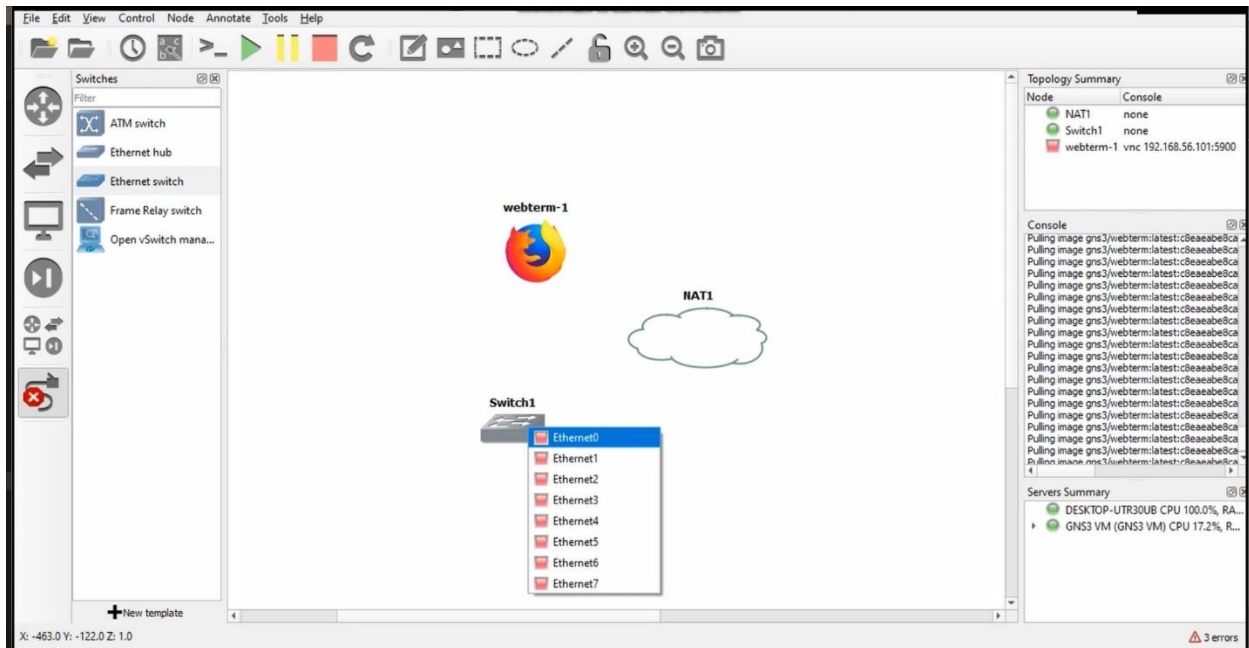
File Edit View Control Node Annotate Tools Help

Switches
Filter
ATM switch
Ethernet hub
Ethernet switch
Frame Relay switch
Open vSwitch mana...
New template

webterm-1
NAT1
Switch1
Ethernet0
Ethernet1
Ethernet2
Ethernet3
Ethernet4
Ethernet5
Ethernet6
Ethernet7

Topology Summary
| Node | Console |
|---|---|
| NAT1 | none |
| Switch1 | none |
| webterm-1 | vnc 192.168.56.101:5900 |

Console
Pulling image gns3/webterm:latest:c8eaeabe8ca
Pulling image gns3/webterm:latest:c8eaeabe8ca
Pulling image gns3/webterm:latest:c8eaeabe8ca
Pulling image gns3/webterm:latest:c8eaeabe8ca
Pulling image gns3/webterm:latest:c8eaeabe8ca
Pulling image gns3/webterm:latest:c8eaeabe8ca
Pulling image gns3/webterm:latest:c8eaeabe8ca
Pulling image gns3/webterm:latest:c8eaeabe8ca
Pulling image gns3/webterm:latest:c8eaeabe8ca
Pulling image gns3/webterm:latest:c8eaeabe8ca
Pulling image gns3/webterm:latest:c8eaeabe8ca
Pulling image gns3/webterm:latest:c8eaeabe8ca
Pulling image gns3/webterm:latest:c8eaeabe8ca
Pulling image gns3/webterm:latest:c8eaeabe8ca
Pulling image gns3/webterm:latest:c8eaeabe8ca
Pulling image gns3/webterm:latest:c8eaeabe8ca
Pulling image gns3/webterm:latest:c8eaeabe8ca
Pulling image gns3/webterm:latest:c8eaeabe8ca
Pulling image gns3/webterm:latest:c8eaeabe8ca
Pulling image gns3/webterm:latest:c8eaeabe8ca
Pulling image gns3/webterm:latest:c8eaeabe8ca
Pulling image gns3/webterm:latest:c8eaeabe8ca
Pulling image gns3/webterm:latest:c8eaeabe8ca

Servers Summary
DESKTOP-UTR30UB CPU 100.0%, RA...
GNS3 VM (GNS3 VM) CPU 17.2%, R...

X: -463.0 Y: -122.0 Z: 1.0
3 errors